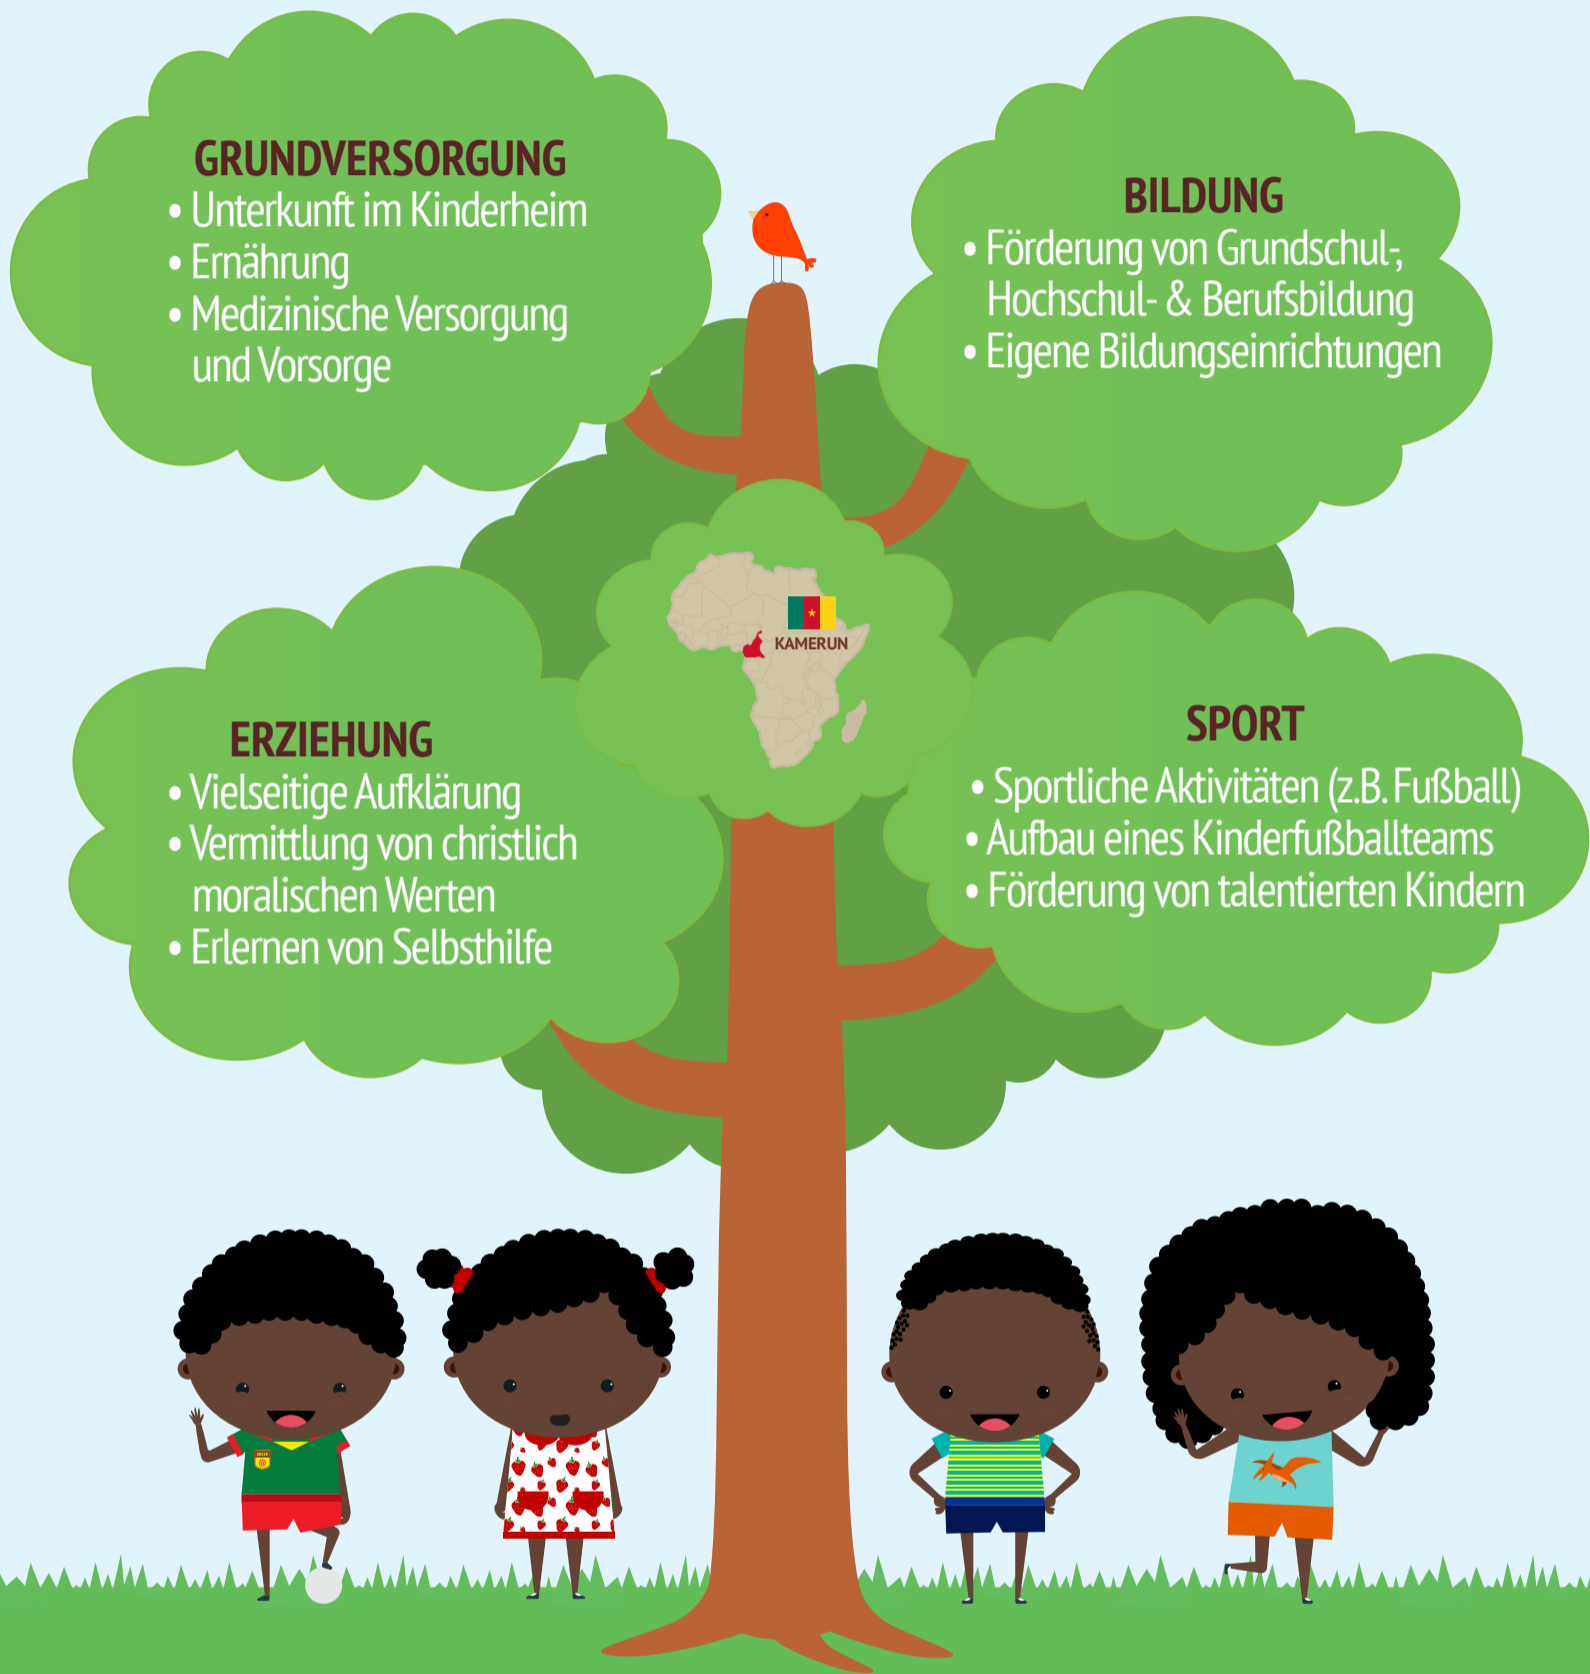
GRUNDVERSORGUNG
• Unterkunft im Kinderheim
• Ernährung
• Medizinische Versorgung und Vorsorge

BILDUNG
• Förderung von Grundschul-, Hochschul- & Berufsbildung
• Eigene Bildungseinrichtungen

KAMERUN

ERZIEHUNG
• Vielseitige Aufklärung
• Vermittlung von christlich moralischen Werten
• Erlernen von Selbsthilfe

SPORT
• Sportliche Aktivitäten (z.B. Fußball)
• Aufbau eines Kinderfußballteams
• Förderung von talentierten Kindern